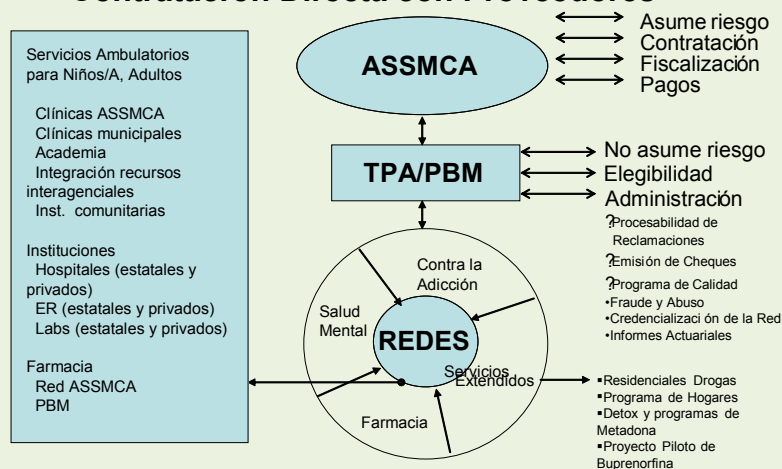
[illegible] Directa con Proveedores

Servicios Ambulatorios para Niños/A, Adultos

Clínicas ASSMCA
Clínicas municipales
Academia
Integración recursos interagenciales
Inst. comunitarias

Instituciones
Hospitales (estatales y privados)
ER (estatales y privados)
Labs (estatales y privados)

Farmacia
Red ASSMCA
PBM

ASSMCA

Asume riesgo
Contratación
Fiscalización
Pagos

TPA/PBM

No asume riesgo
Elegibilidad
Administración
?Procesabilidad de Reclamaciones
?Emisión de Cheques
?Programa de Calidad
•Fraude y Abuso
•Credencializaci ón de la Red
•Informes Actuariales

Contra la Adicción
Salud Mental
REDES
Servicios Extendidos
Farmacia

▪Residenciales Drogas
▪Programa de Hogares
▪Detox y programas de Metadona
▪Proyecto Piloto de Buprenorfina